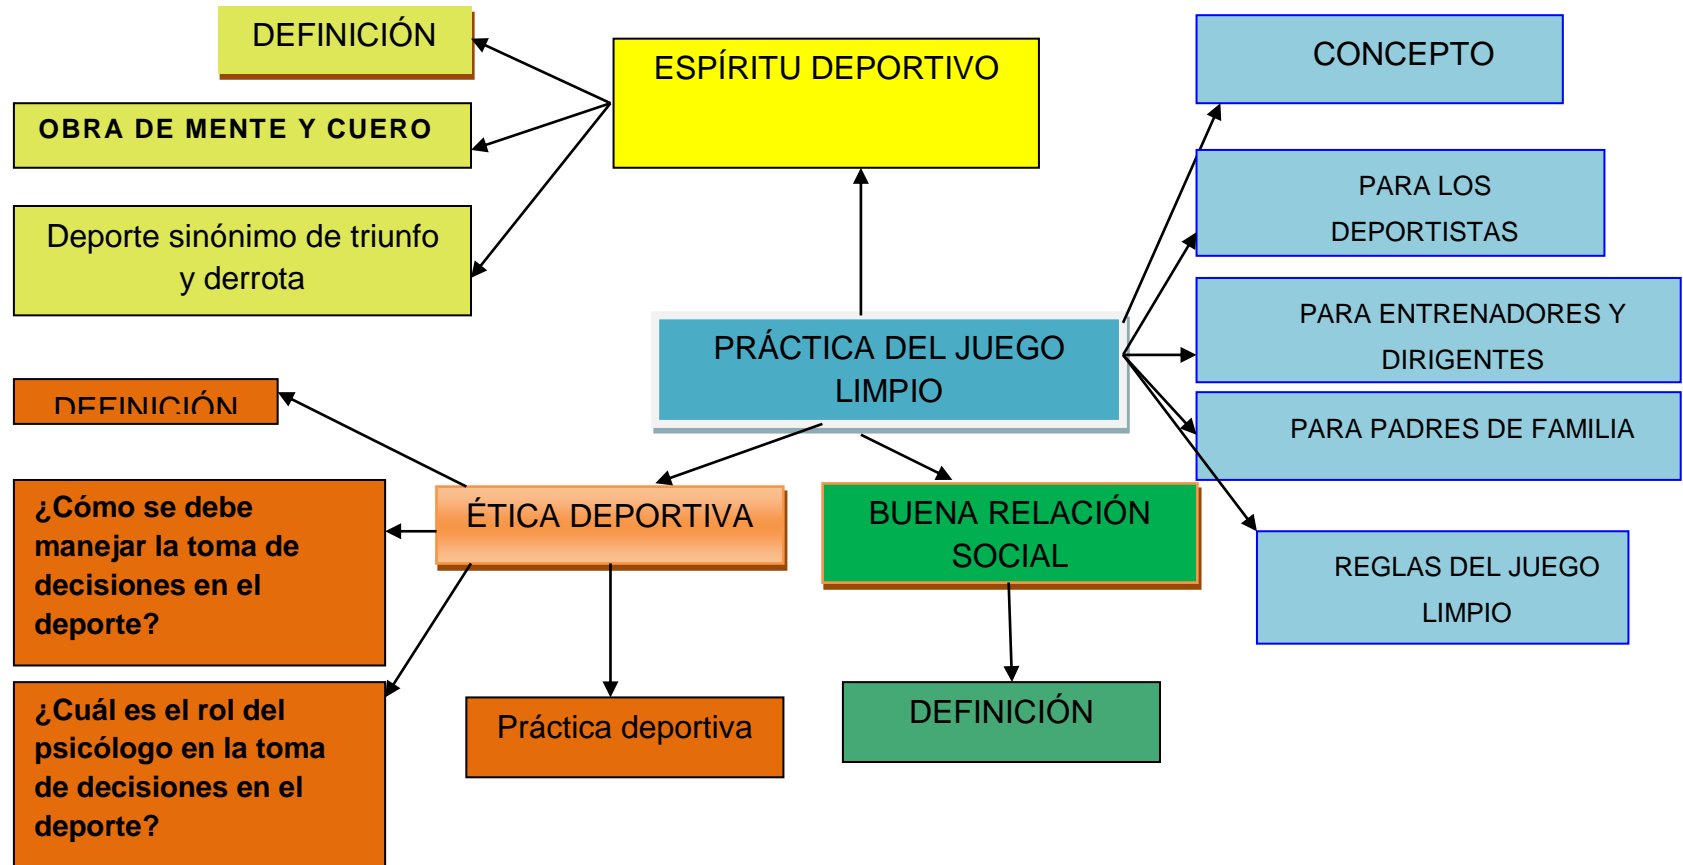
DEFINICIÓN

ESPÍRITU DEPORTIVO

CONCEPTO

OBRA DE MENTE Y CUERO

PARA LOS DEPORTISTAS

Deporte sinónimo de triunfo y derrota

PARA ENTRENADORES Y DIRIGENTES

PRÁCTICA DEL JUEGO LIMPIO

DEFINICIÓN

PARA PADRES DE FAMILIA

¿Cómo se debe manejar la toma de decisiones en el deporte?

ÉTICA DEPORTIVA

BUENA RELACIÓN SOCIAL

REGLAS DEL JUEGO LIMPIO

¿Cuál es el rol del psicólogo en la toma de decisiones en el deporte?

Práctica deportiva

DEFINICIÓN